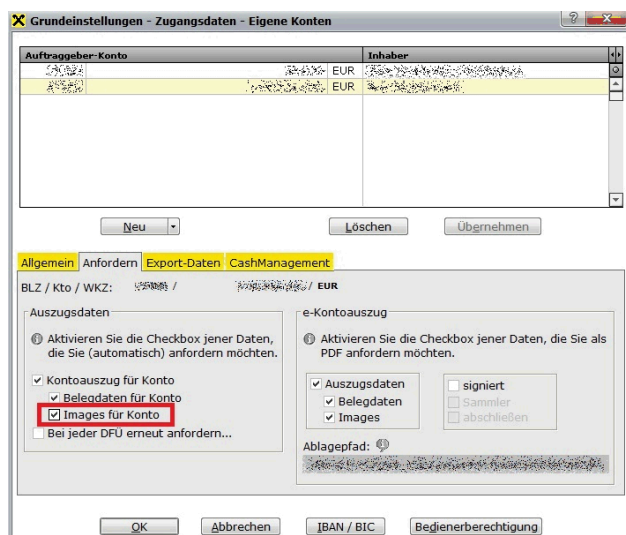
Grundeinstellungen - Zugangsdaten - Eigene Konten

| Auftraggeber-Konto | | Inhaber |
|---|---|---|
| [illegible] | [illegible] EUR | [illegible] |
| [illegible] | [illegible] EUR | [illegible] |

Neu

Löschen

Übernehmen

Allgemein Anfordern Export-Daten CashManagement

BLZ / Kto / WKZ: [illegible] / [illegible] / EUR

Auszugsdaten

Aktivieren Sie die Checkbox jener Daten, die Sie (automatisch) anfordern möchten.

Kontoauszug für Konto

Belegdaten für Konto

Images für Konto

Bei jeder DFÜ erneut anfordern...

e-Kontoauszug

Aktivieren Sie die Checkbox jener Daten, die Sie als PDF anfordern möchten.

Auszugsdaten

Belegdaten

Images

signiert

Sammler

abschließen

Ablagepfad:

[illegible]

OK

Abbrechen

IBAN / BIC

Bedienerberechtigung